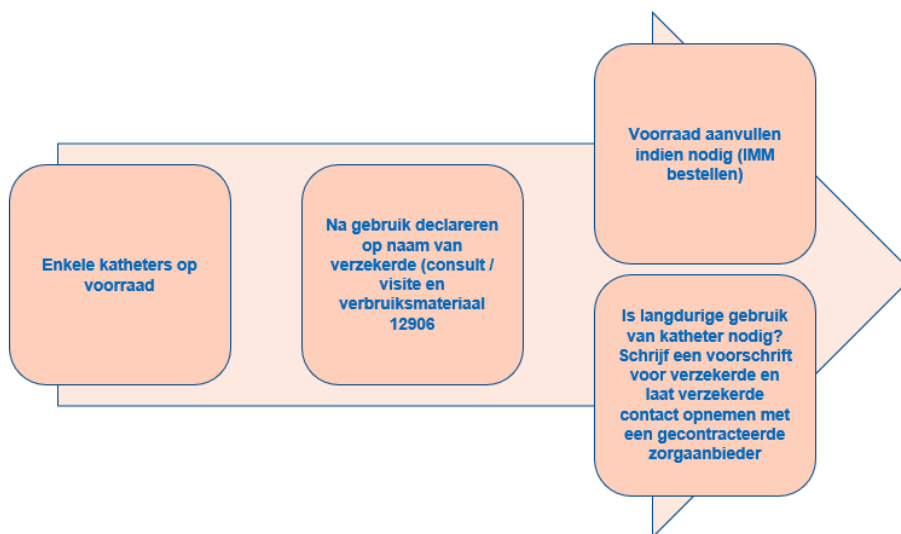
Enkele katheters op voorraad

Na gebruik declareren op naam van verzekerde (consult / visite en verbruiksmateriaal 12906

Voorraad aanvullen indien nodig (IMM bestellen)

Is langdurige gebruik van katheter nodig? Schrijf een voorschrift voor verzekerde en laat verzekerde contact opnemen met een gecontracteerde zorgaanbieder